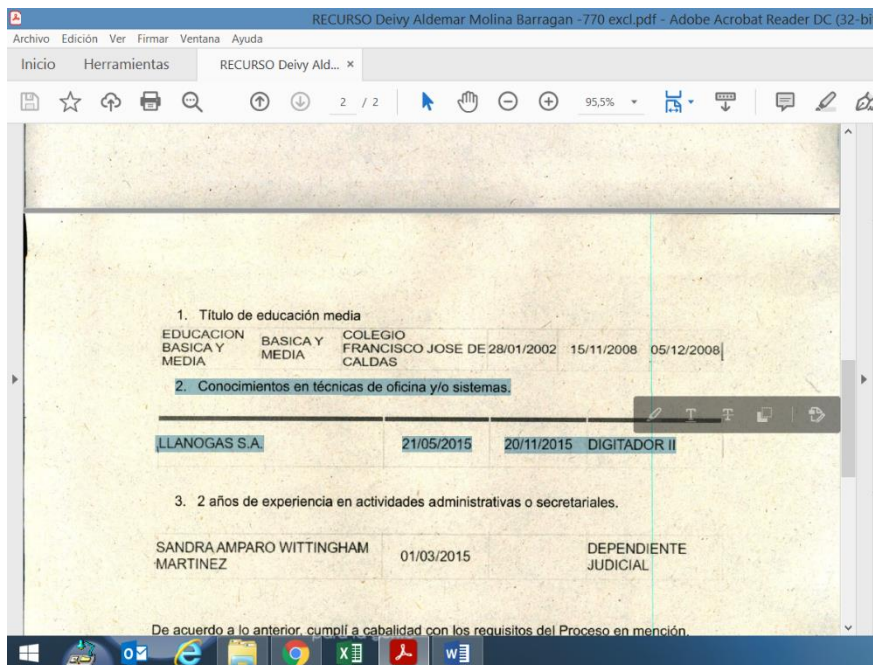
RECURSO Deivy Aldemar Molina Barragan -770 excl.pdf - Adobe Acrobat Reader DC (32-bi

Archivo Edición Ver Firmar Ventana Ayuda

Inicio Herramientas RECURSO Deivy Ald... ×

2 / 2 95,5%

1. Título de educación media

| EDUCACION BASICA Y MEDIA | BASICA Y MEDIA | COLEGIO FRANCISCO JOSE DE CALDAS | 28/01/2002 | 15/11/2008 | 05/12/2008 |
|---|---|---|---|---|---|

2. Conocimientos en técnicas de oficina y/o sistemas.

| LLANOGAS S.A. | 21/05/2015 | 20/11/2015 | DIGITADOR II |
|---|---|---|---|

3. 2 años de experiencia en actividades administrativas o secretariales.

| SANDRA AMPARO WITTINGHAM MARTINEZ | 01/03/2015 | DEPENDIENTE JUDICIAL |
|---|---|---|

De acuerdo a lo anterior, cumplí a cabalidad con los requisitos del Proceso en mención.